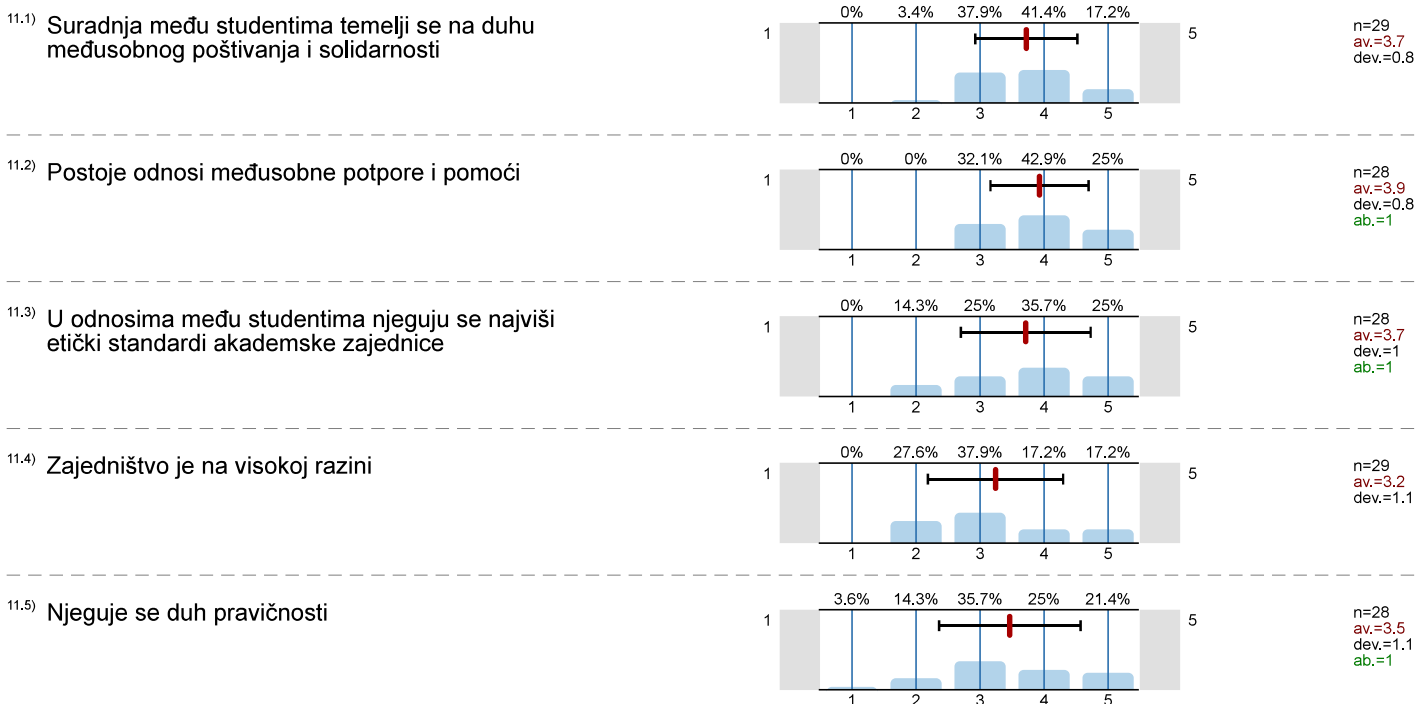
11.1) Suradnja među studentima temelji se na duhu međusobnog poštivanja i solidarnosti

| 0% | 3.4% | 37.9% | 41.4% | 17.2% |
|---|---|---|---|---|
| 1 | 2 | 3 | 4 | 5 |

1 5

n=29
av.=3.7
dev.=0.8

11.2) Postoje odnosi međusobne potpore i pomoći

| 0% | 0% | 32.1% | 42.9% | 25% |
|---|---|---|---|---|
| 1 | 2 | 3 | 4 | 5 |

1 5

n=28
av.=3.9
dev.=0.8
ab.=1

11.3) U odnosima među studentima njeguju se najviši etički standardi akademske zajednice

| 0% | 14.3% | 25% | 35.7% | 25% |
|---|---|---|---|---|
| 1 | 2 | 3 | 4 | 5 |

1 5

n=28
av.=3.7
dev.=1
ab.=1

11.4) Zajedništvo je na visokoj razini

| 0% | 27.6% | 37.9% | 17.2% | 17.2% |
|---|---|---|---|---|
| 1 | 2 | 3 | 4 | 5 |

1 5

n=29
av.=3.2
dev.=1.1

11.5) Njeguje se duh pravičnosti

| 3.6% | 14.3% | 35.7% | 25% | 21.4% |
|---|---|---|---|---|
| 1 | 2 | 3 | 4 | 5 |

1 5

n=28
av.=3.5
dev.=1.1
ab.=1